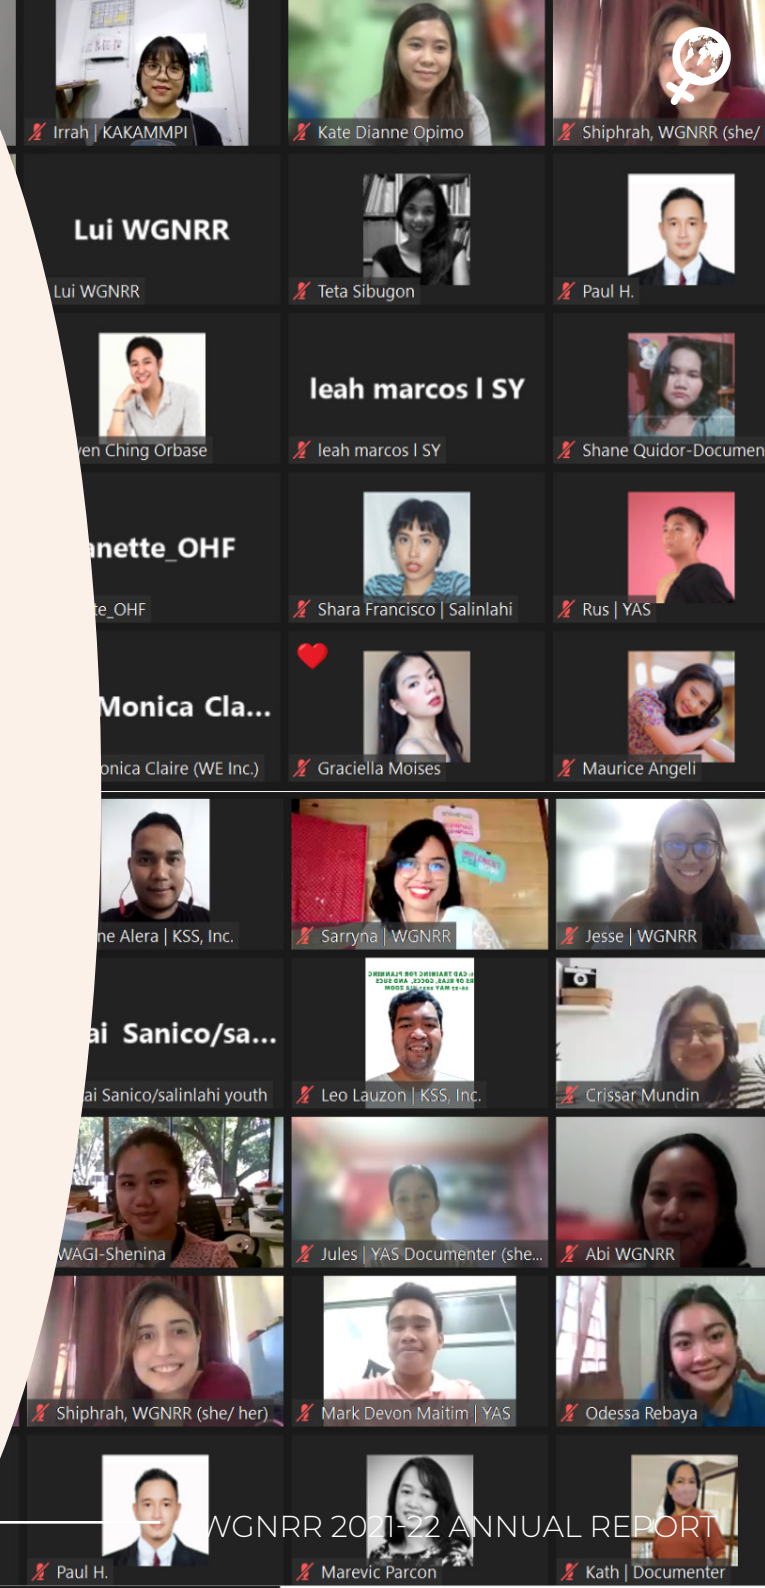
Irrah | KAKAMMPI
Kate Dianne Opimo
Shiphrah, WGNRR (she/

Lui WGNRR
Lui WGNRR
Teta Sibugon
Paul H.

ven Ching Orbase
leah marcos I SY
leah marcos I SY
Shane Quidor-Documen

anette_OHF
te_OHF
Shara Francisco | Salinlahi
Rus | YAS

Monica Cla...
onica Claire (WE Inc.)
Graciella Moises
Maurice Angeli

ne Alera | KSS, Inc.
Sarryna | WGNRR
Jesse | WGNRR

ai Sanico/sa...
ai Sanico/salinlahi youth
Leo Lauzon | KSS, Inc.
Crissar Mundin

WAGI-Shenina
Jules | YAS Documenter (she...
Abi WGNRR

Shiphrah, WGNRR (she/ her)
Mark Devon Maitim | YAS
Odessa Rebaya

Paul H.
Marevic Parcon
Kath | Documenter

WGNRR 2021-22 ANNUAL REPORT